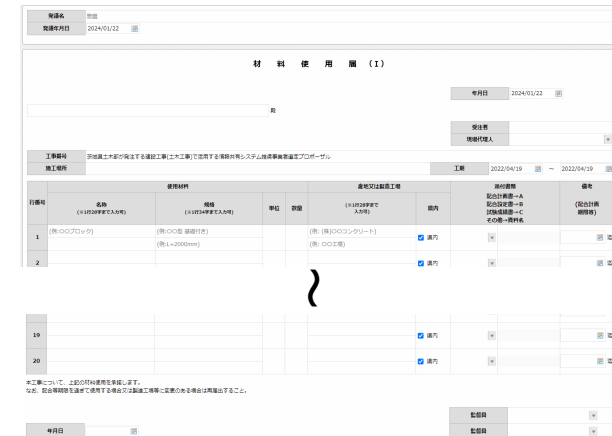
発議名 無題
発議年月日 2024/01/22

材 料 使 用 届 (I)

年月日 2024/01/22

殿

受注者
現場代理人

工事番号 茨城県土木部が発注する建設工事(土木工事)で活用する情報共有システム提供事業者選定プロポーザル
施工場所
工期 2022/04/19 ~ 2022/04/19

| 行番号 | 使用材料 名称 (※1行28字まで入力可) | 規格 (※1行34字まで入力可) | 単位 | 数量 | 産地又は製造工場 (※1行28字まで入力可) | 県内 | 添付書類 配合計画書→A 配合設定書→B 試験成績書→C その他→資料名 | 備考 (配合計画書 日付等) |
|---|---|---|---|---|---|---|---|---|
| 1 | (例:○○ブロック) | (例:○○型 基礎付き) (例:L=2000mm) | | | (例:(株)○○コンクリート) (例:○○工場) | 県内 | | |
| 2 | | | | | | 県内 | | |
| 19 | | | | | | 県内 | | |
| 20 | | | | | | 県内 | | |

本工事について、上記の材料使用を承諾します。
なお、配合等開発を通さず使用する場合又は製造工場等に変更のある場合は再届出すること。

監督員
年月日
監督員